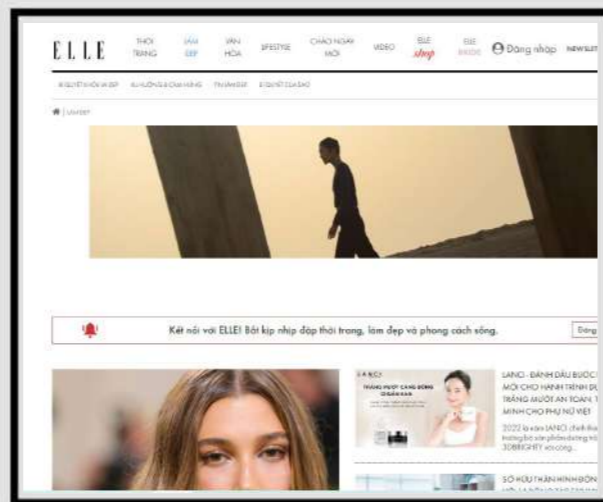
ELLE THỜI TRANG LÀM ĐẸP VĂN HÓA LIFESTYLE CHÀO NGÀY MỚI VIDEO ELLE shop ELLE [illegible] Đăng nhập NEWSLET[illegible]

BÍ QUYẾT KHỎE & ĐẸP XU HƯỚNG & CHIA HÀNG TIN LÀM ĐẸP BÍ QUYẾT CỦA SAO

LÀM ĐẸP

Kết nối với ELLE! Bắt kịp nhịp đập thời trang, làm đẹp và phong cách sống.

Đăng

LANCI

LANCI - ĐÁNH DẤU BƯỚC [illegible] MỚI CHO HÀNH TRÌNH D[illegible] TRẮNG MƯỢT AN TOÀN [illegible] MINH CHO PHỤ NỮ VIỆT

2022 là năm LANCI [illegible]

SỞ HỮU THẦN HÌNH BÓN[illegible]